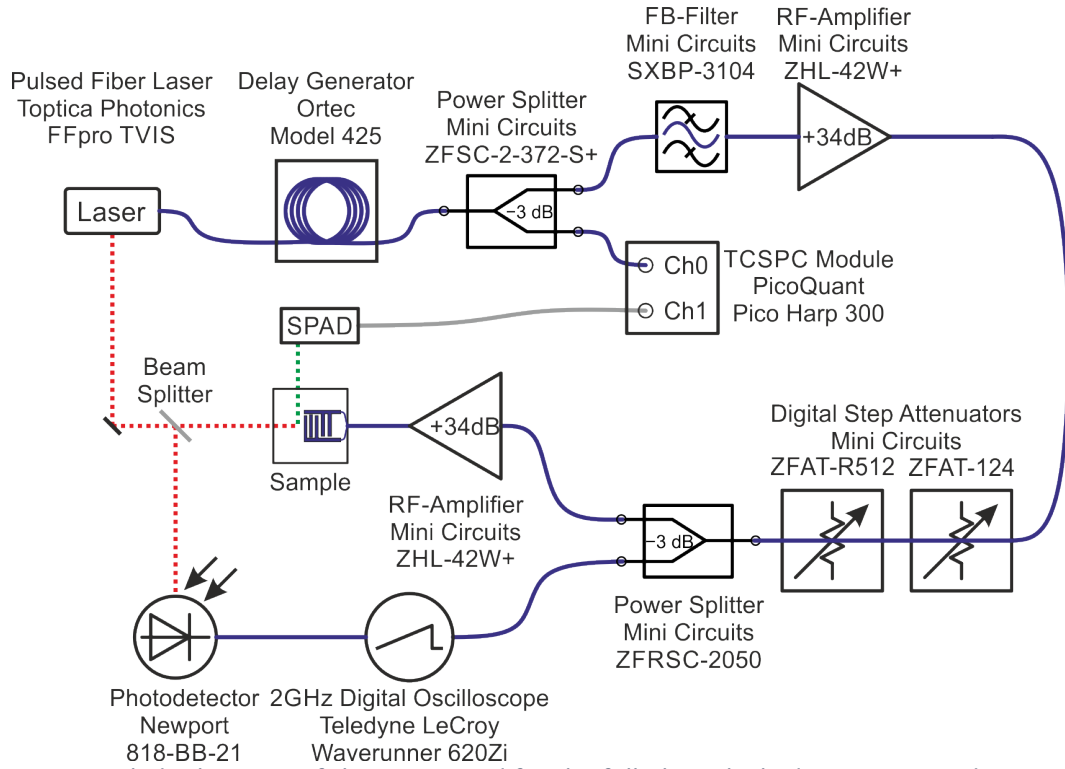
Pulsed Fiber Laser
Toptica Photonics
FFpro TVIS

Delay Generator
Ortec
Model 425

Power Splitter
Mini Circuits
ZFSC-2-372-S+

FB-Filter
Mini Circuits
SXBP-3104

RF-Amplifier
Mini Circuits
ZHL-42W+

Laser

−3 dB

+34dB

Ch0
Ch1

TCSPC Module
PicoQuant
Pico Harp 300

SPAD

Beam
Splitter

Sample

+34dB

RF-Amplifier
Mini Circuits
ZHL-42W+

Digital Step Attenuators
Mini Circuits
ZFAT-R512 ZFAT-124

−3 dB

Power Splitter
Mini Circuits
ZFRSC-2050

Photodetector
Newport
818-BB-21

2GHz Digital Oscilloscope
Teledyne LeCroy
Waverunner 620Zi

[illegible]